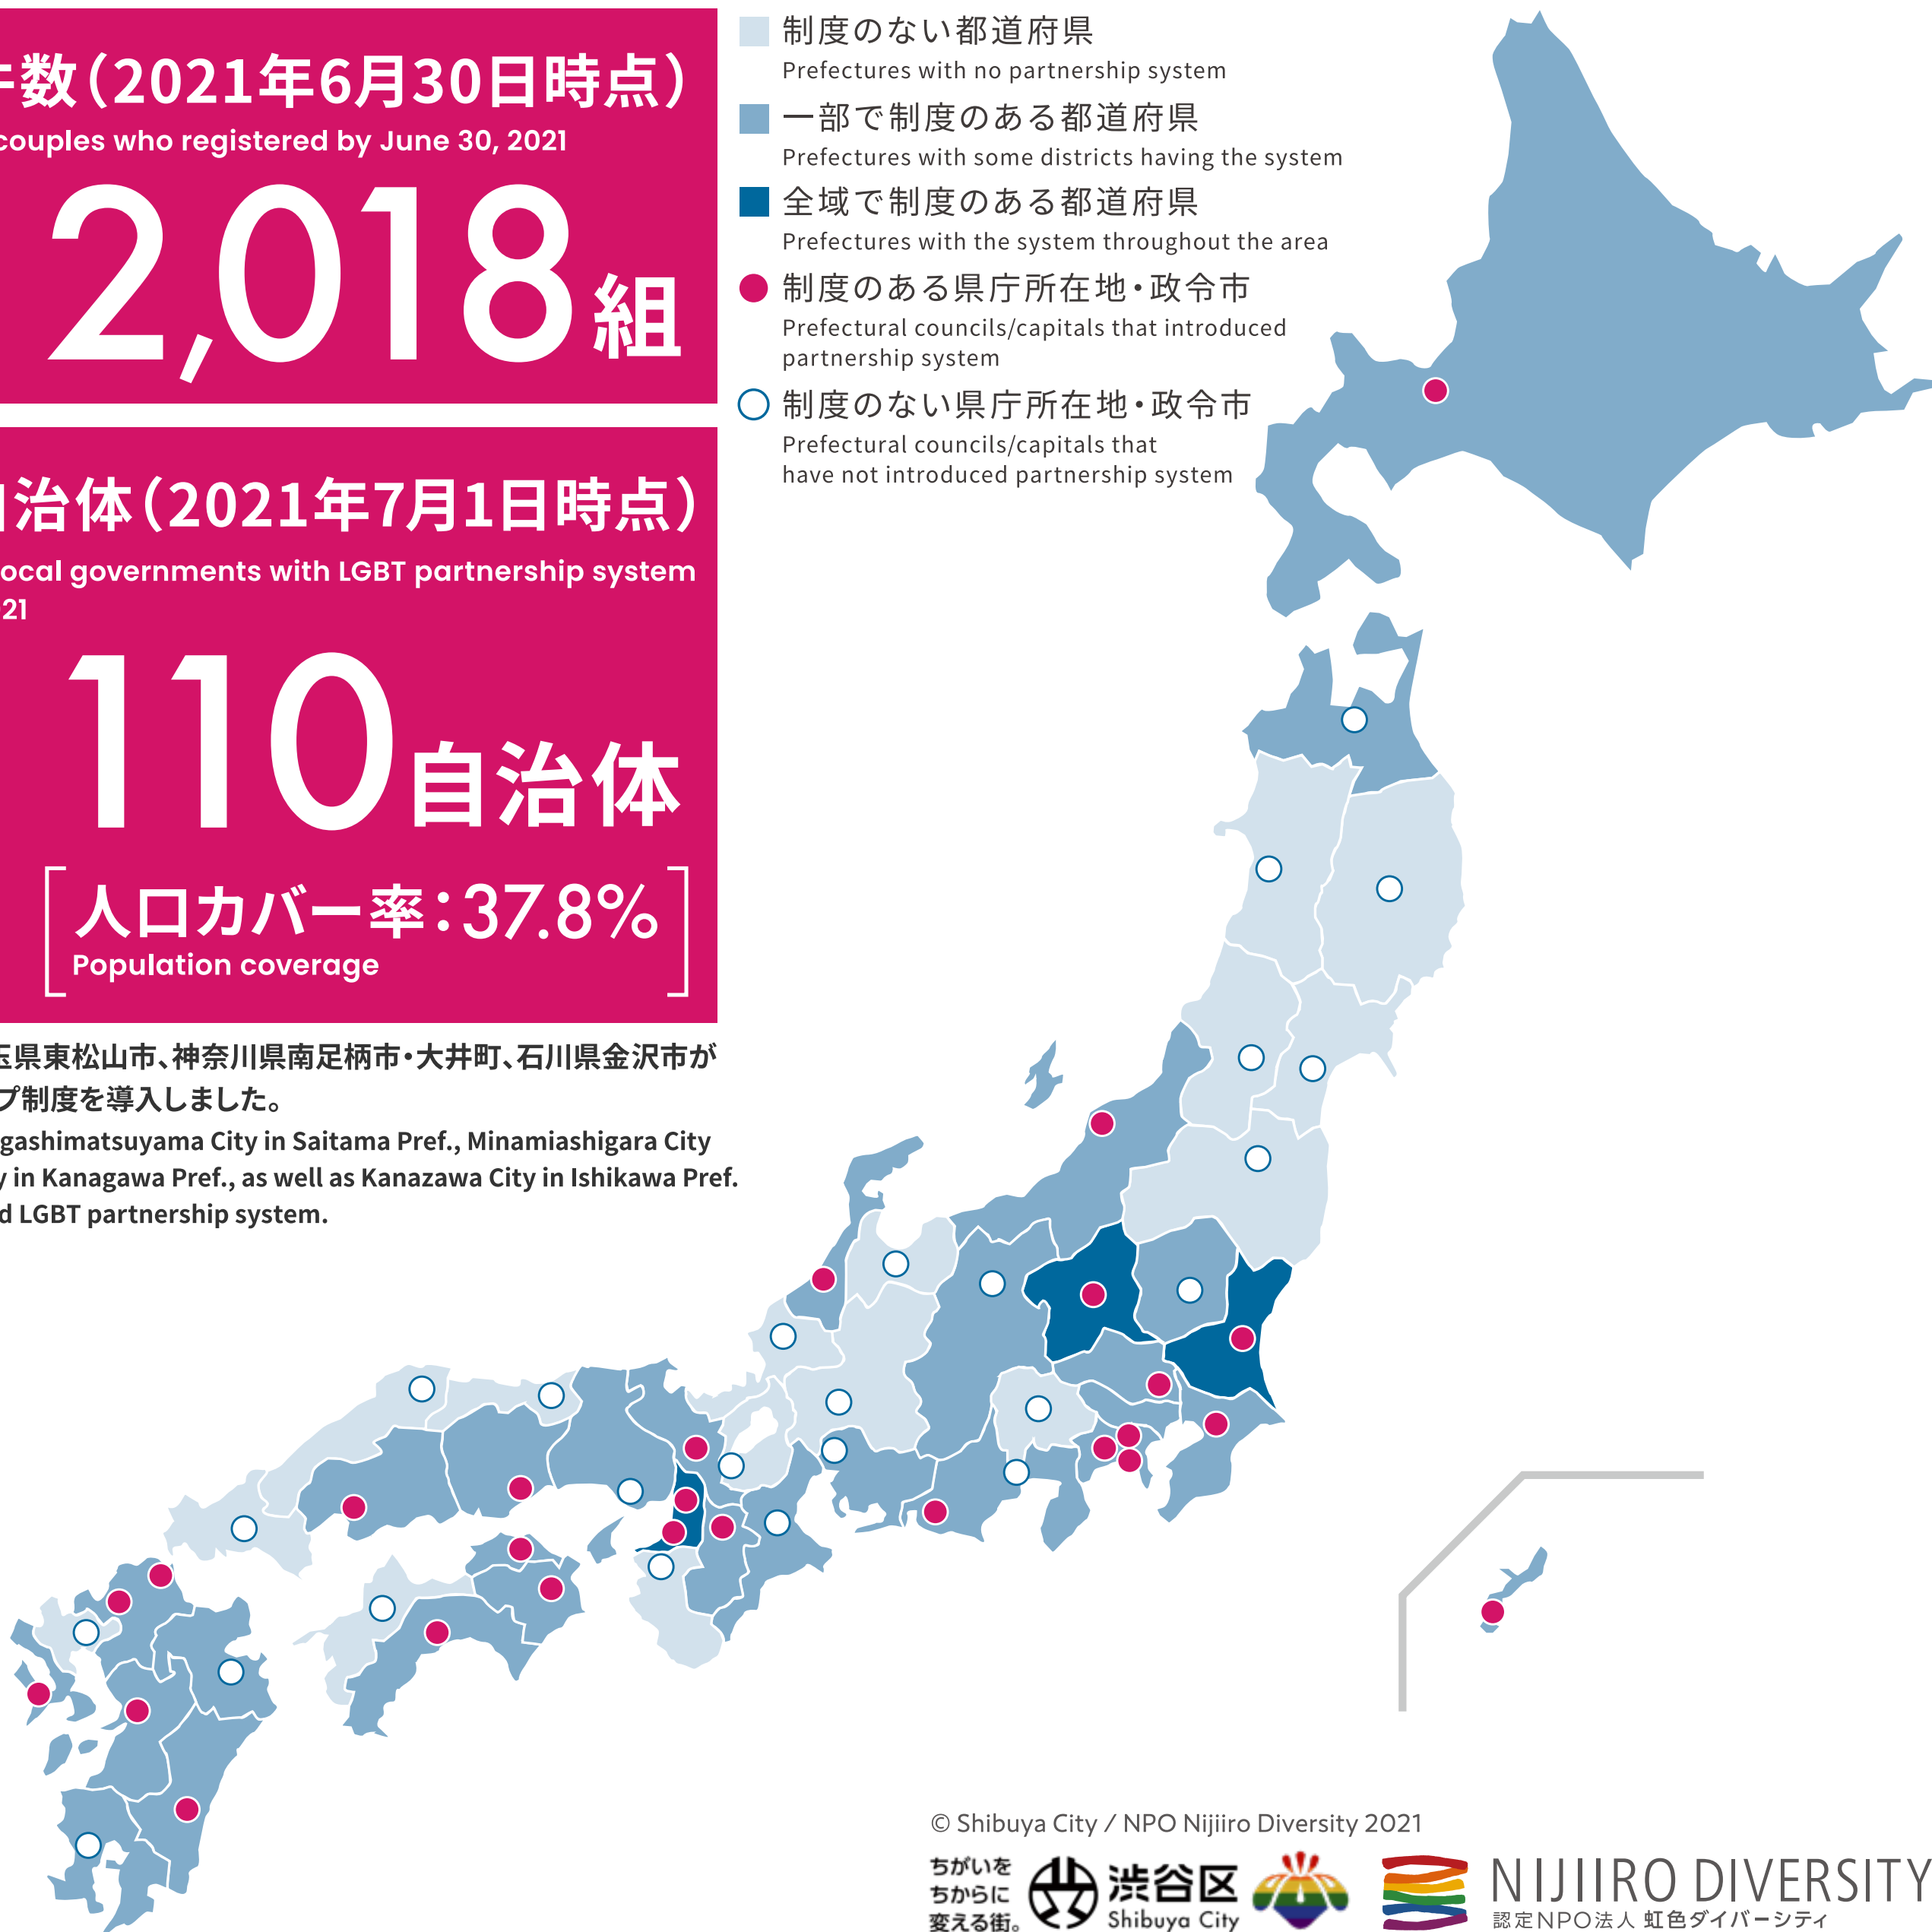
数（2021年6月30日時点）
couples who registered by June 30, 2021

2,018組

治体（2021年7月1日時点）
ocal governments with LGBT partnership system
21

110自治体

人口カバー率：37.8%
Population coverage

玉県東松山市、神奈川県南足柄市・大井町、石川県金沢市が
プ制度を導入しました。
gashimatsuyama City in Saitama Pref., Minamiashigara City
y in Kanagawa Pref., as well as Kanazawa City in Ishikawa Pref.
d LGBT partnership system.

制度のない都道府県
Prefectures with no partnership system
一部で制度のある都道府県
Prefectures with some districts having the system
全域で制度のある都道府県
Prefectures with the system throughout the area
制度のある県庁所在地・政令市
Prefectural councils/capitals that introduced partnership system
制度のない県庁所在地・政令市
Prefectural councils/capitals that have not introduced partnership system

© Shibuya City / NPO Nijiiro Diversity 2021

ちがいを
ちからに
変える街。
渋谷区
Shibuya City
NIJIIRO DIVERSITY
認定NPO法人 虹色ダイバーシティ